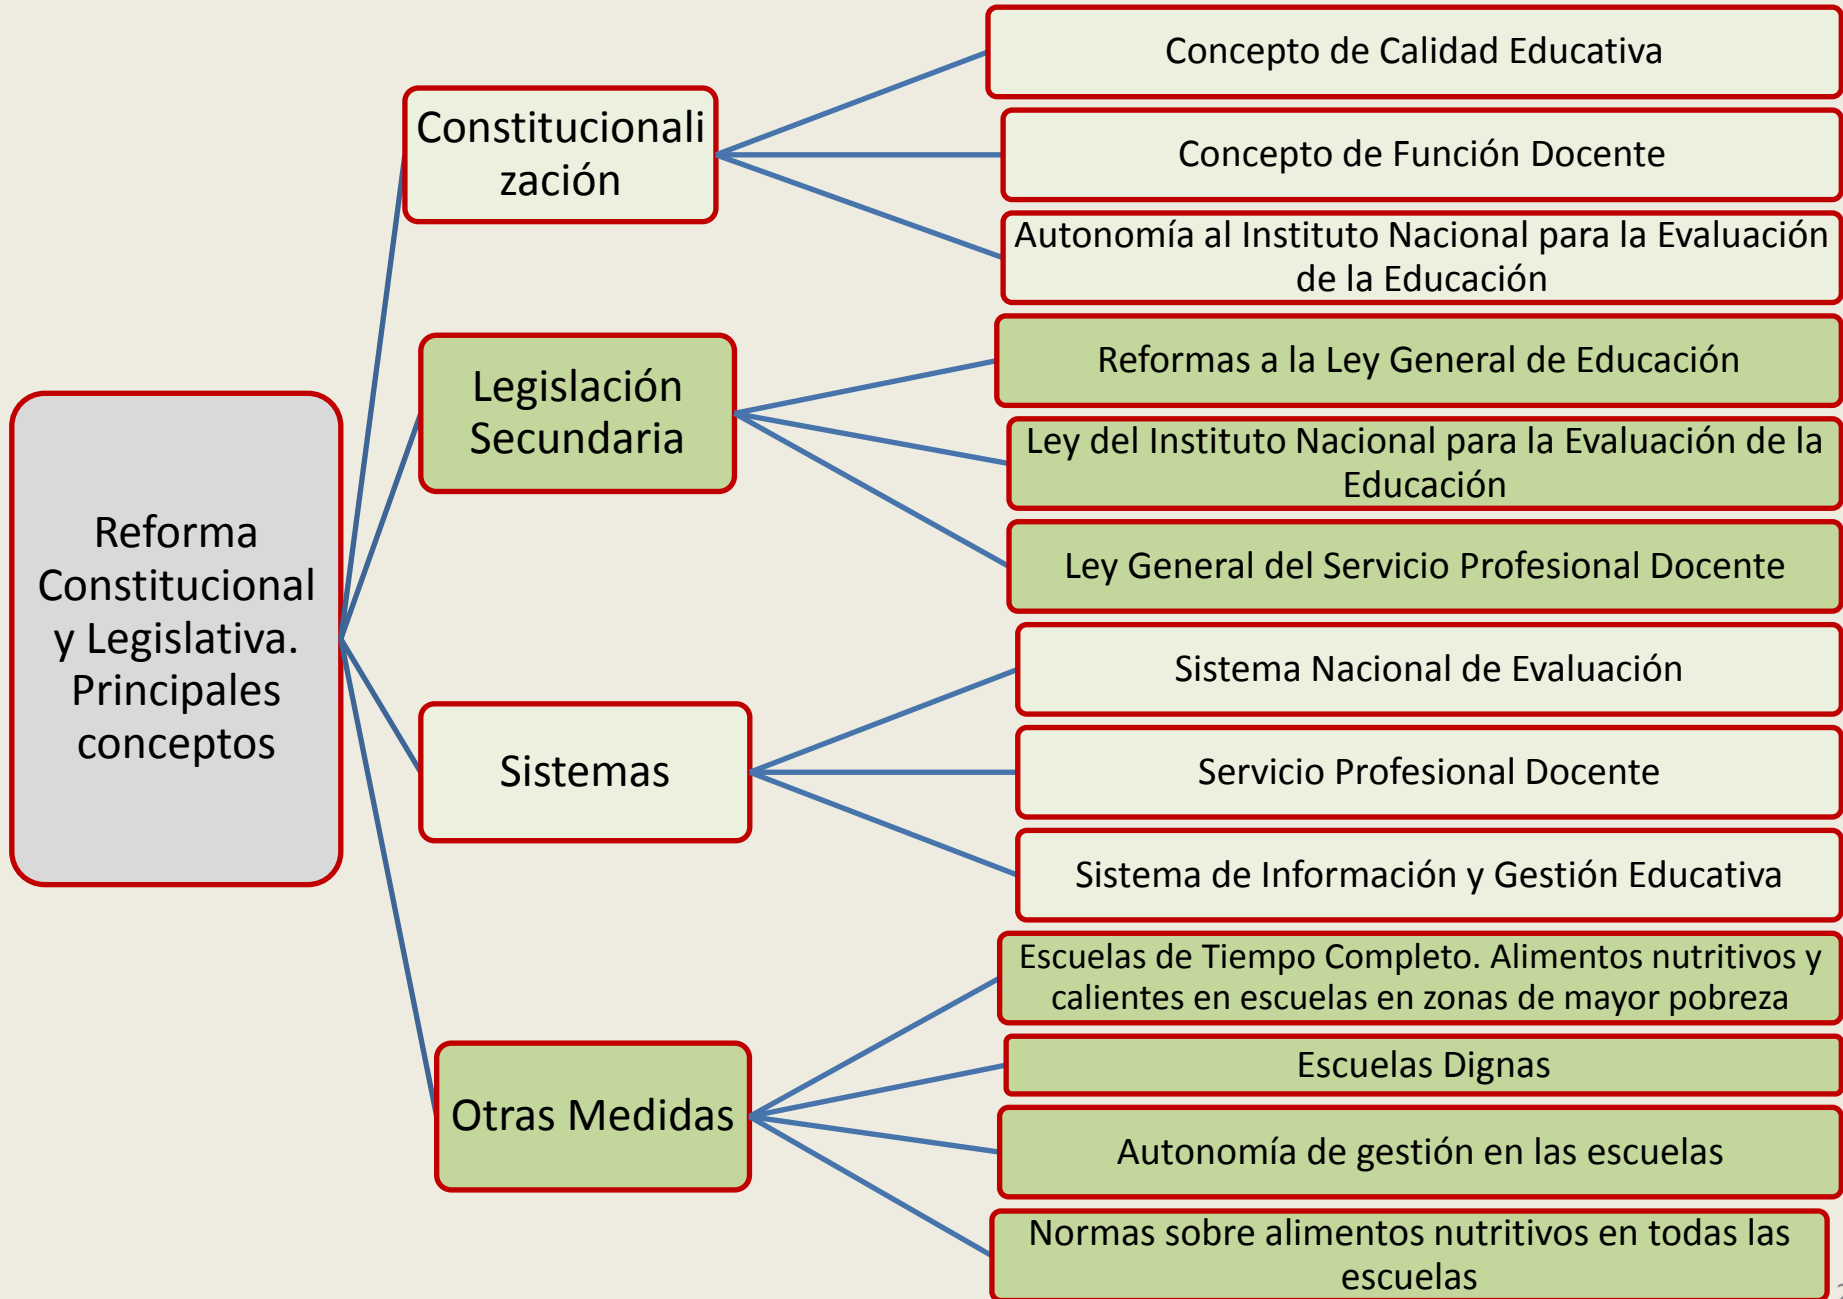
Reforma Constitucional y Legislativa. Principales conceptos

Constitucionalización

Concepto de Calidad Educativa

Concepto de Función Docente

Autonomía al Instituto Nacional para la Evaluación de la Educación

Legislación Secundaria

Reformas a la Ley General de Educación

Ley del Instituto Nacional para la Evaluación de la Educación

Ley General del Servicio Profesional Docente

Sistemas

Sistema Nacional de Evaluación

Servicio Profesional Docente

Sistema de Información y Gestión Educativa

Otras Medidas

Escuelas de Tiempo Completo. Alimentos nutritivos y calientes en escuelas en zonas de mayor pobreza

Escuelas Dignas

Autonomía de gestión en las escuelas

Normas sobre alimentos nutritivos en todas las escuelas